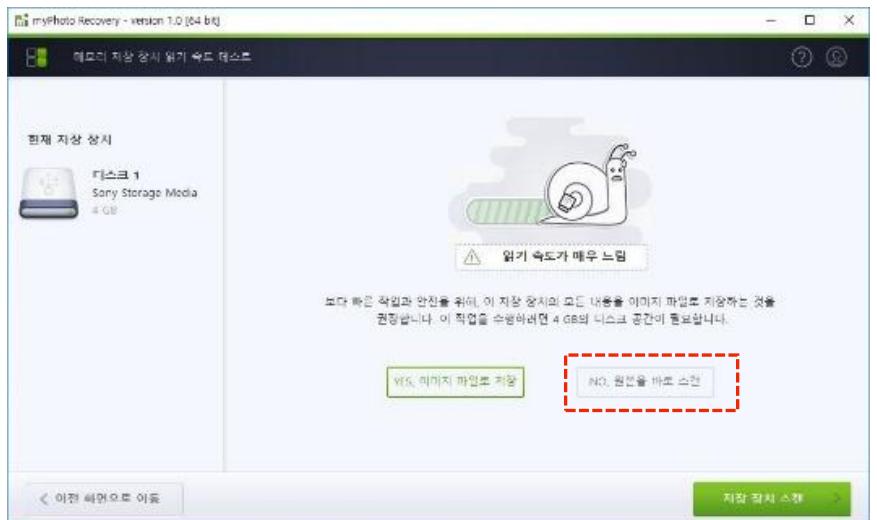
myPhoto Recovery - version 1.0 [64 bit]

메모리 저장 장치 읽기 속도 테스트

현재 저장 장치

디스크 1
Sony Storage Media
4 GB

읽기 속도가 매우 느림

보다 빠른 작업과 안전을 위해, 이 저장 장치의 모든 내용을 이미지 파일로 저장하는 것을 권장합니다. 이 작업을 수행하려면 4 GB의 디스크 공간이 필요합니다.

YES, 이미지 파일로 저장

NO, 원본을 바로 스캔

< 이전 화면으로 이동

저장 장치 스캔